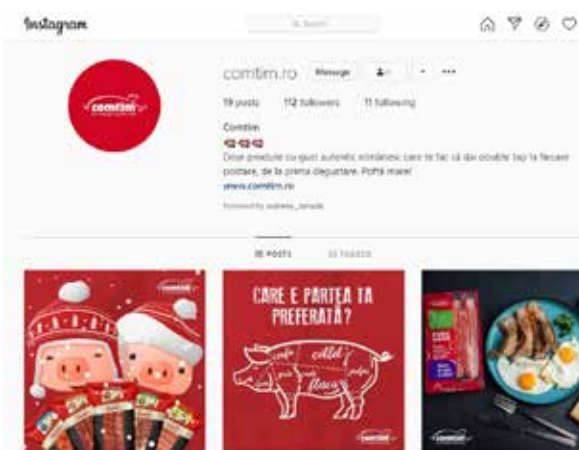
Instagram

Search

comtim.ro Message

19 posts 112 followers 11 following

Comtim

Doar produse cu gust autentic românesc care te fac să dai ovable tap la fiecare postare, de la prima degustare. Poftă mare!

www.comtim.ro

Followed by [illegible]

POSTS TAGGED

comtim

CARE E PARTEA TA PREFERATĂ?

cafe cotlet pulpa fleica

comtim

comtim